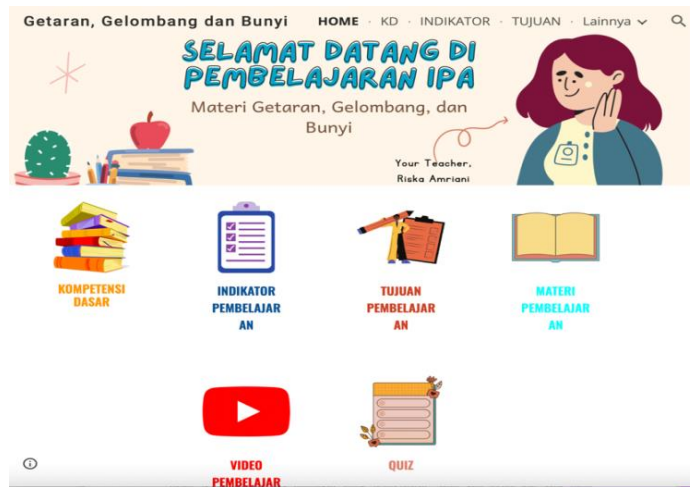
Getaran, Gelombang dan Bunyi HOME · KD · INDIKATOR · TUJUAN · Lainnya

SELAMAT DATANG DI PEMBELAJARAN IPA

Materi Getaran, Gelombang, dan Bunyi

Your Teacher, Riska Amriani

KOMPETENSI DASAR

INDIKATOR PEMBELAJARAN

TUJUAN PEMBELAJARAN

MATERI PEMBELAJARAN

VIDEO PEMBELAJAR

QUIZ